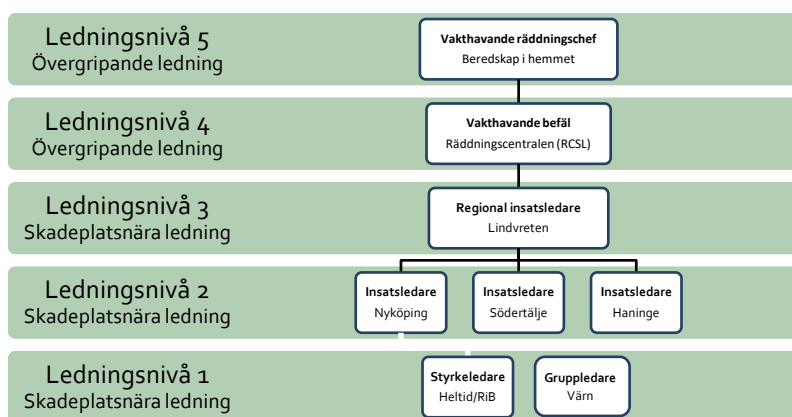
Ledningsnivå 5
Övergripande ledning

Vakthavande räddningschef
Beredskap i hemmet

Ledningsnivå 4
Övergripande ledning

Vakthavande befäl
Räddningscentralen (RCSL)

Ledningsnivå 3
Skadeplatsnära ledning

Regional insatsledare
Lindvreten

Ledningsnivå 2
Skadeplatsnära ledning

Insatsledare
Nyköping

Insatsledare
Södertälje

Insatsledare
Haninge

Ledningsnivå 1
Skadeplatsnära ledning

Styrkeledare
Heltid/RiB

Gruppledare
Värn